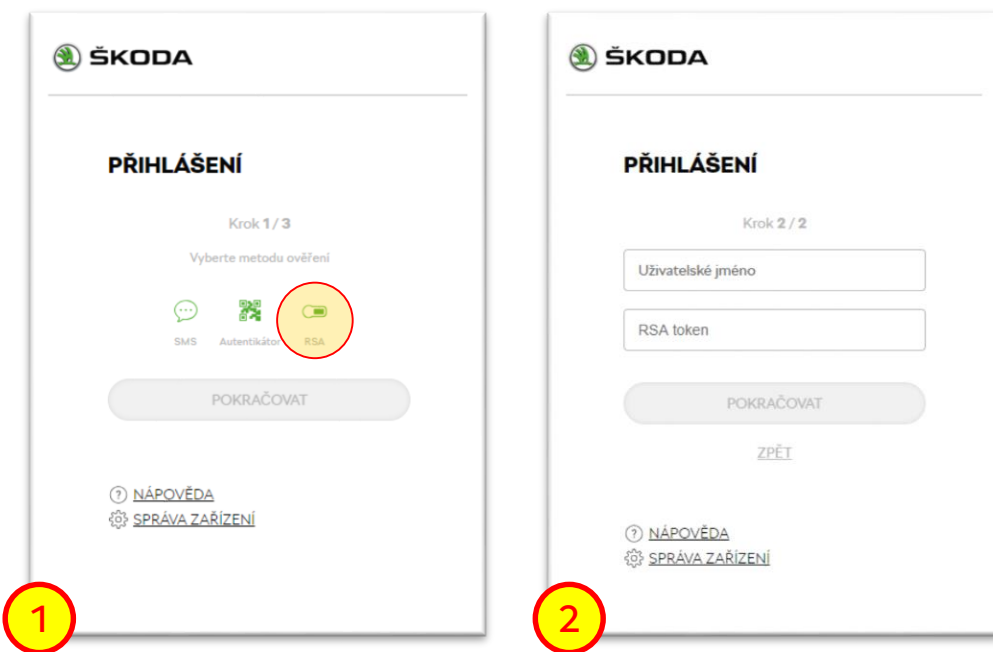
ŠKODA

PŘIHLÁŠENÍ

Krok 1 / 3

Vyberte metodu ověření

SMS
Autentikátor
RSA

POKRAČOVAT

NÁPOVĚDA
SPRÁVA ZAŘÍZENÍ

1

ŠKODA

PŘIHLÁŠENÍ

Krok 2 / 2

Uživatelské jméno

RSA token

POKRAČOVAT

ZPĚT

NÁPOVĚDA
SPRÁVA ZAŘÍZENÍ

2